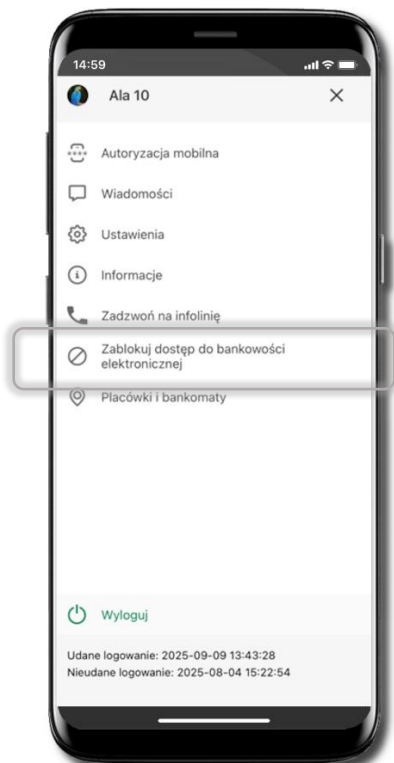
14:59

Ala 10

×

Autoryzacja mobilna

Wiadomości

Ustawienia

Informacje

Zadzwoń na infolinię

Zablokuj dostęp do bankowości elektronicznej

Placówki i bankomaty

Wyloguj

Udane logowanie: 2025-09-09 13:43:28
Nieudane logowanie: 2025-08-04 15:22:54